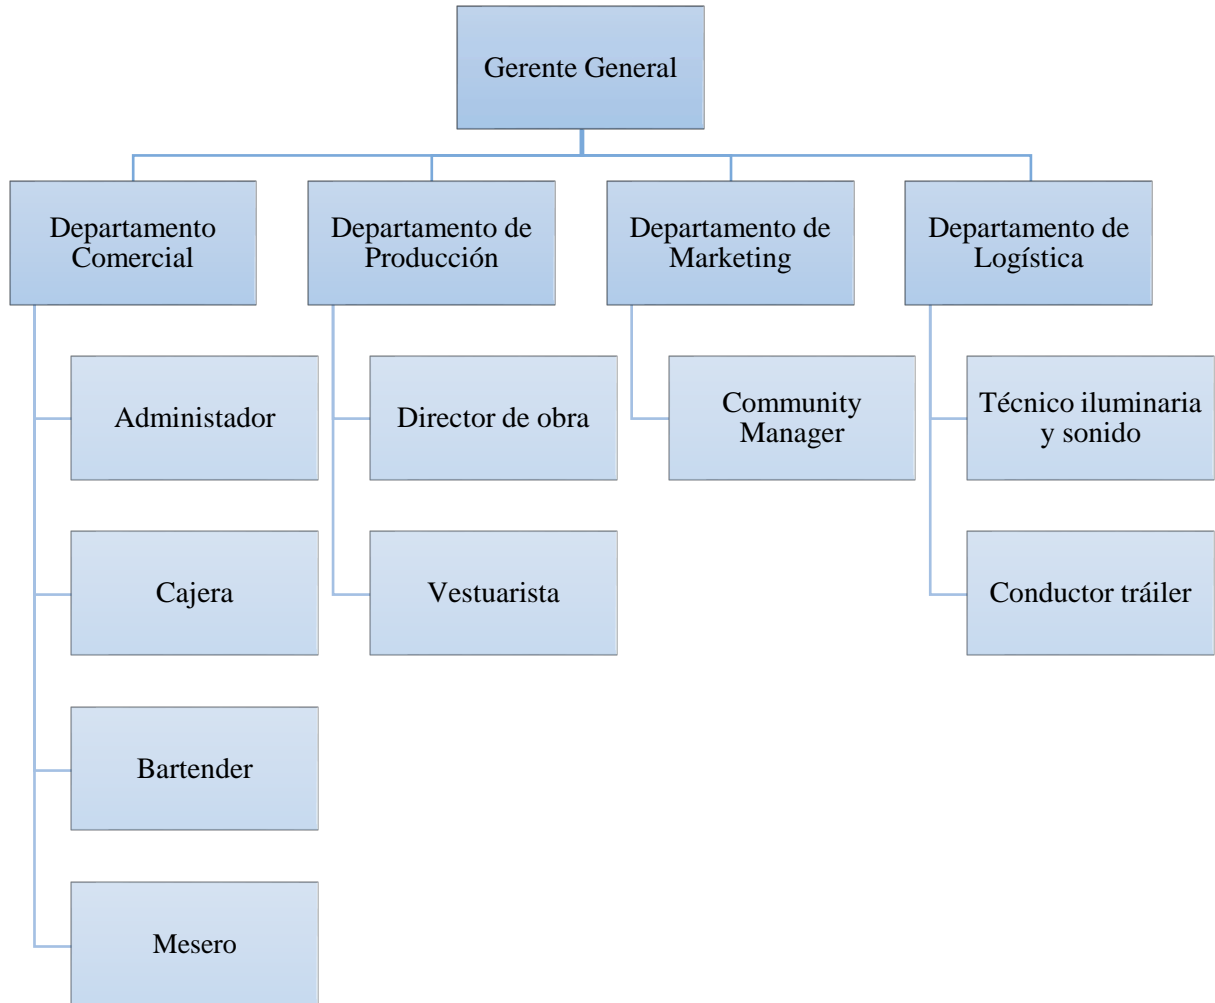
Gerente General

Departamento Comercial

Departamento de Producción

Departamento de Marketing

Departamento de Logística

Administador

Cajera

Bartender

Mesero

Director de obra

Vestuarista

Community Manager

Técnico iluminaria y sonido

Conductor tráiler